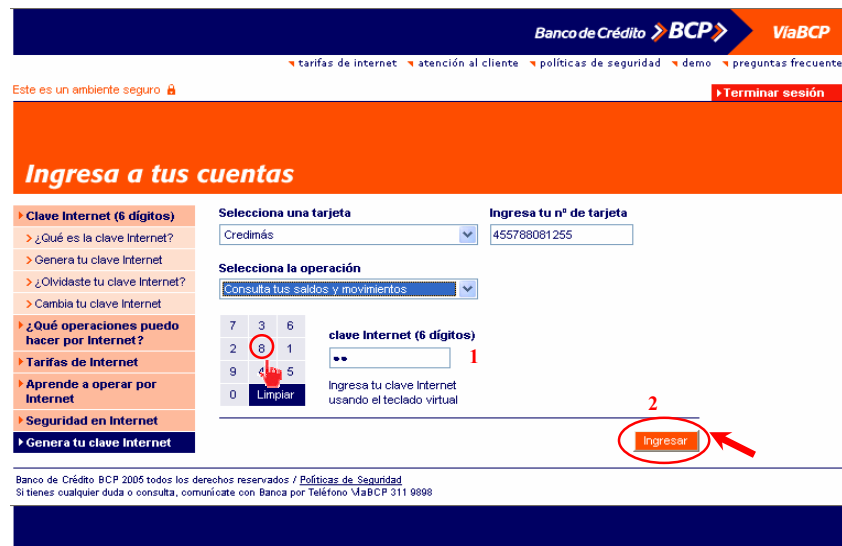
Banco de Crédito BCP ViaBCP

tarifas de internet | atención al cliente | políticas de seguridad | demo | preguntas frecuente

Este es un ambiente seguro

Terminar sesión

Ingresa a tus cuentas

Clave Internet (6 dígitos)
¿Qué es la clave Internet?
Genera tu clave Internet
¿Olvidaste tu clave Internet?
Cambia tu clave Internet
¿Qué operaciones puedo hacer por Internet?
Tarifas de Internet
Aprende a operar por Internet
Seguridad en Internet
Genera tu clave Internet

Selecciona una tarjeta
Credimás

Ingresa tu nº de tarjeta
455788081255

Selecciona la operación
Consulta tus saldos y movimientos

| 7 | 3 | 6 |
|---|---|---|
| 2 | 8 | 1 |
| 9 | 4 | 5 |
| 0 | Limpiar | |

clave Internet (6 dígitos)
••
1

Ingresa tu clave Internet usando el teclado virtual

2
Ingresar

Banco de Crédito BCP 2005 todos los derechos reservados / Políticas de Seguridad
Si tienes cualquier duda o consulta, comunícate con Banca por Teléfono ViaBCP 311 9898